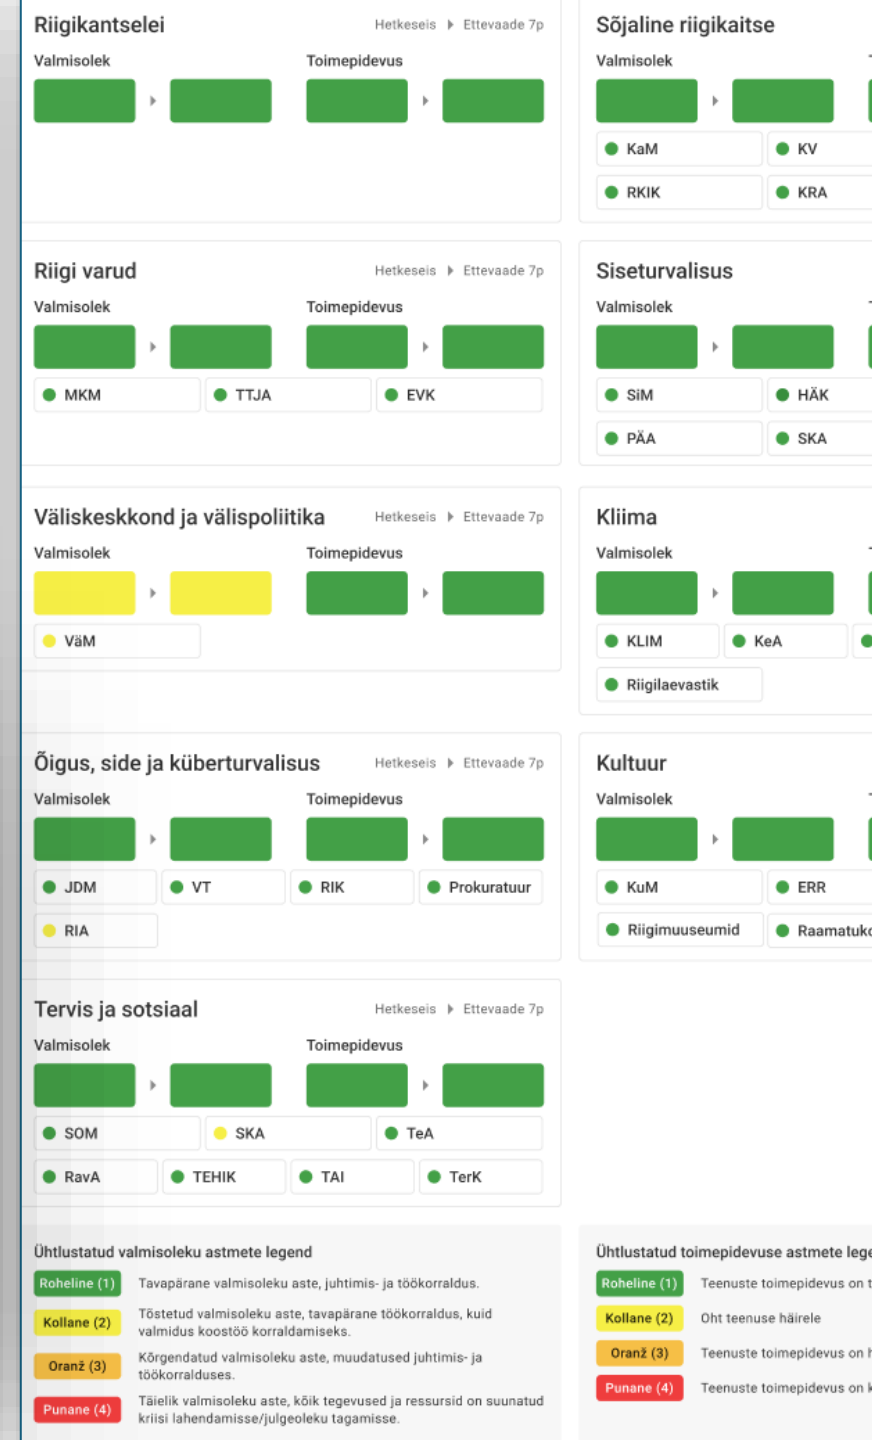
Riigikantselei
Hetkeseis ▸ Ettevaade 7p
Valmisolek
Toimepidevus

Sõjaline riigikaitse
Valmisolek
KaM
KV
RKIK
KRA

Riigi varud
Hetkeseis ▸ Ettevaade 7p
Valmisolek
Toimepidevus
MKM
TTJA
EVK

Siseturvalisus
Valmisolek
SiM
HÄK
PÄA
SKA

Väliskeskkond ja välispoliitika
Hetkeseis ▸ Ettevaade 7p
Valmisolek
Toimepidevus
VäM

Kliima
Valmisolek
KLIM
KeA
Riigilaevastik

Õigus, side ja küberturvalisus
Hetkeseis ▸ Ettevaade 7p
Valmisolek
Toimepidevus
JDM
VT
RIK
Prokuratuur
RIA

Kultuur
Valmisolek
KuM
ERR
Riigimuuseumid
Raamatuk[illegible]

Tervis ja sotsiaal
Hetkeseis ▸ Ettevaade 7p
Valmisolek
Toimepidevus
SOM
SKA
TeA
RavA
TEHIK
TAI
TerK

Ühtlustatud valmisoleku astmete legend
Roheline (1) Tavapärane valmisoleku aste, juhtimis- ja töökorraldus.
Kollane (2) Tõstetud valmisoleku aste, tavapärane töökorraldus, kuid valmidus koostöö korraldamiseks.
Oranž (3) Kõrgendatud valmisoleku aste, muudatused juhtimis- ja töökorralduses.
Punane (4) Täielik valmisoleku aste, kõik tegevused ja ressursid on suunatud kriisi lahendamisse/julgeoleku tagamisse.

Ühtlustatud toimepidevuse astmete lege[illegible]
Roheline (1) Teenuste toimepidevus on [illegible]
Kollane (2) Oht teenuse häirele
Oranž (3) Teenuste toimepidevus on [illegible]
Punane (4) Teenuste toimepidevus on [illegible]